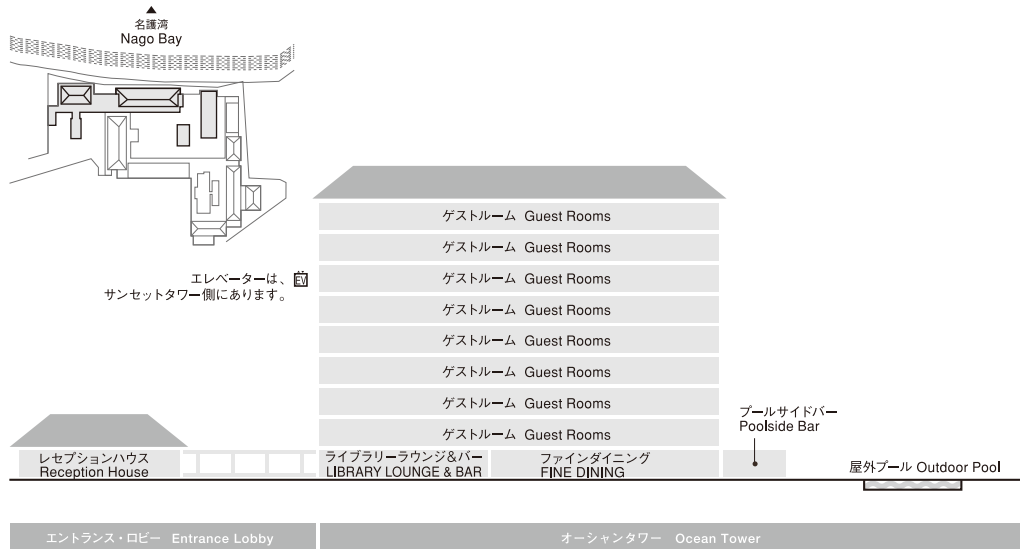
名護湾
Nago Bay

エレベーターは、EV
サンセットタワー側にあります。

ゲストルーム Guest Rooms
ゲストルーム Guest Rooms
ゲストルーム Guest Rooms
ゲストルーム Guest Rooms
ゲストルーム Guest Rooms
ゲストルーム Guest Rooms
ゲストルーム Guest Rooms
ゲストルーム Guest Rooms

プールサイドバー
Poolside Bar

レセプションハウス
Reception House

ライブラリーラウンジ&バー
LIBRARY LOUNGE & BAR

ファインダイニング
FINE DINING

屋外プール Outdoor Pool

エントランス・ロビー Entrance Lobby

オーシャンタワー Ocean Tower